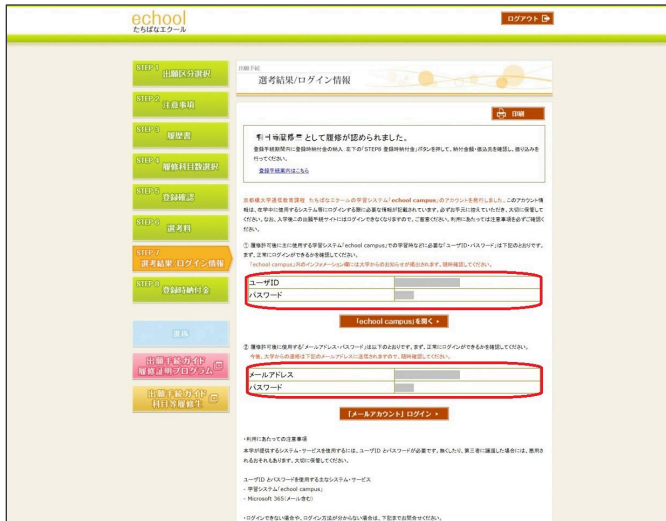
echool
たちばなエクール

ログアウト

STEP 1 出願区分選択
STEP 2 注意事項
STEP 3 履歴書
STEP 4 履修科目数選択
STEP 5 登録確認
STEP 6 選考料
STEP 7 選考結果/ログイン情報
STEP 8 登録時納付金

戻る

出願手続ガイド 履修証明プログラム
出願手続ガイド 科目等履修生

出願手続
選考結果/ログイン情報

印刷

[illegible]として履修が認められました。
登録手続期間内に登録時納付金の納入 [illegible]「STEP8 登録時納付金」ボタンを押して、納付金額・振込先を確認し、振り込みを行ってください。

登録手続案内はこちら

京都橘大学通信教育課程 たちばなエクールの学習システム「echool campus」のアカウントを発行しました。このアカウント情報は、在学中に使用するシステム等にログインする際に必要な情報が記載されています。必ずお手元に控えていただき、大切に保管してください。なお、入学後この出願手続サイトにはログインできなくなりますので、ご留意ください。利用にあたっては注意事項を必ずご確認ください。

① 履修許可後に主に使用する学習システム「echool campus」での学習時などに必要な「ユーザID・パスワード」は下記のとおりです。まず、正常にログインができるかを確認してください。
「echool campus」内のインフォメーション欄には大学からのお知らせが掲出されます。随時確認してください。

| ユーザID | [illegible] |
|---|---|
| パスワード | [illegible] |

「echool campus」を開く

② 履修許可後に使用する「メールアドレス・パスワード」は以下のとおりです。まず、正常にログインができるかを確認してください。
今後、大学からの連絡は下記のメールアドレスに送信されますので、随時確認してください。

| メールアドレス | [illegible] |
|---|---|
| パスワード | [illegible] |

「メールアカウント」ログイン

・利用にあたっての注意事項
本学が提供するシステム・サービスを使用するには、ユーザID とパスワードが必要です。無くしたり、第三者に譲渡した場合には、悪用されるおそれもあります。大切に保管してください。

ユーザID とパスワードを使用する主なシステム・サービス
・学習システム「echool campus」
・Microsoft 365(メール含む)

・ログインできない場合や、ログイン方法が分からない場合は、下記までお問合せください。